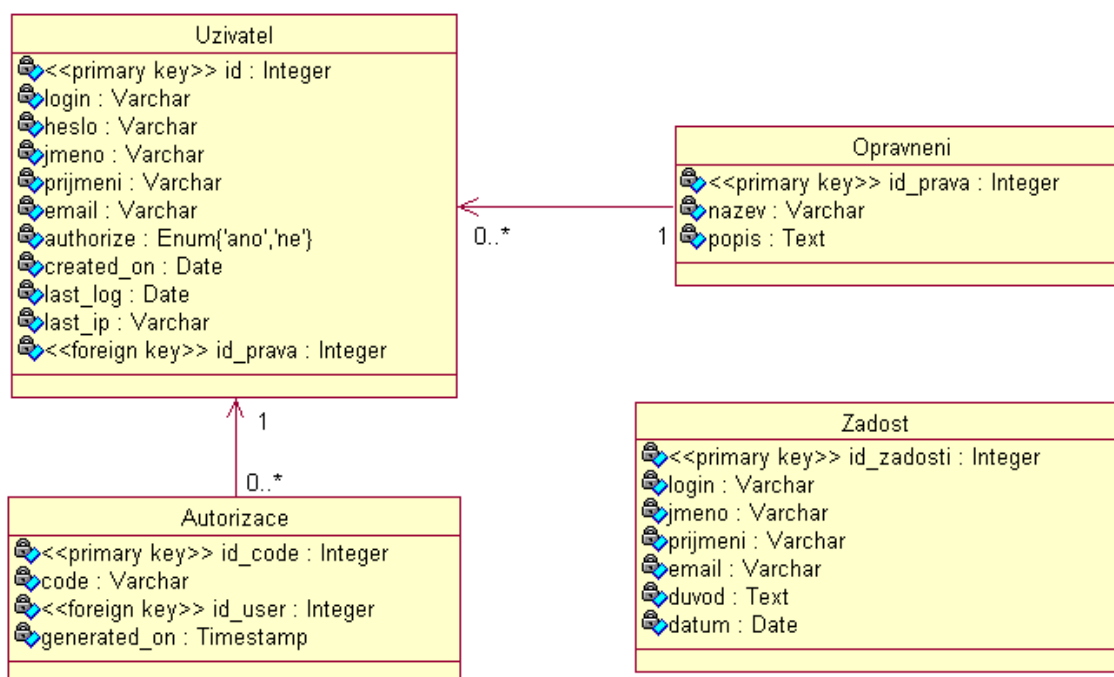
Uzivatel
<<primary key>> id : Integer
login : Varchar
heslo : Varchar
jmeno : Varchar
prijmeni : Varchar
email : Varchar
authorize : Enum{'ano','ne'}
created_on : Date
last_log : Date
last_ip : Varchar
<<foreign key>> id_prava : Integer

Opravneni
<<primary key>> id_prava : Integer
nazev : Varchar
popis : Text

0..*
1

1
0..*

Autorizace
<<primary key>> id_code : Integer
code : Varchar
<<foreign key>> id_user : Integer
generated_on : Timestamp

Zadost
<<primary key>> id_zadosti : Integer
login : Varchar
jmeno : Varchar
prijmeni : Varchar
email : Varchar
duvod : Text
datum : Date